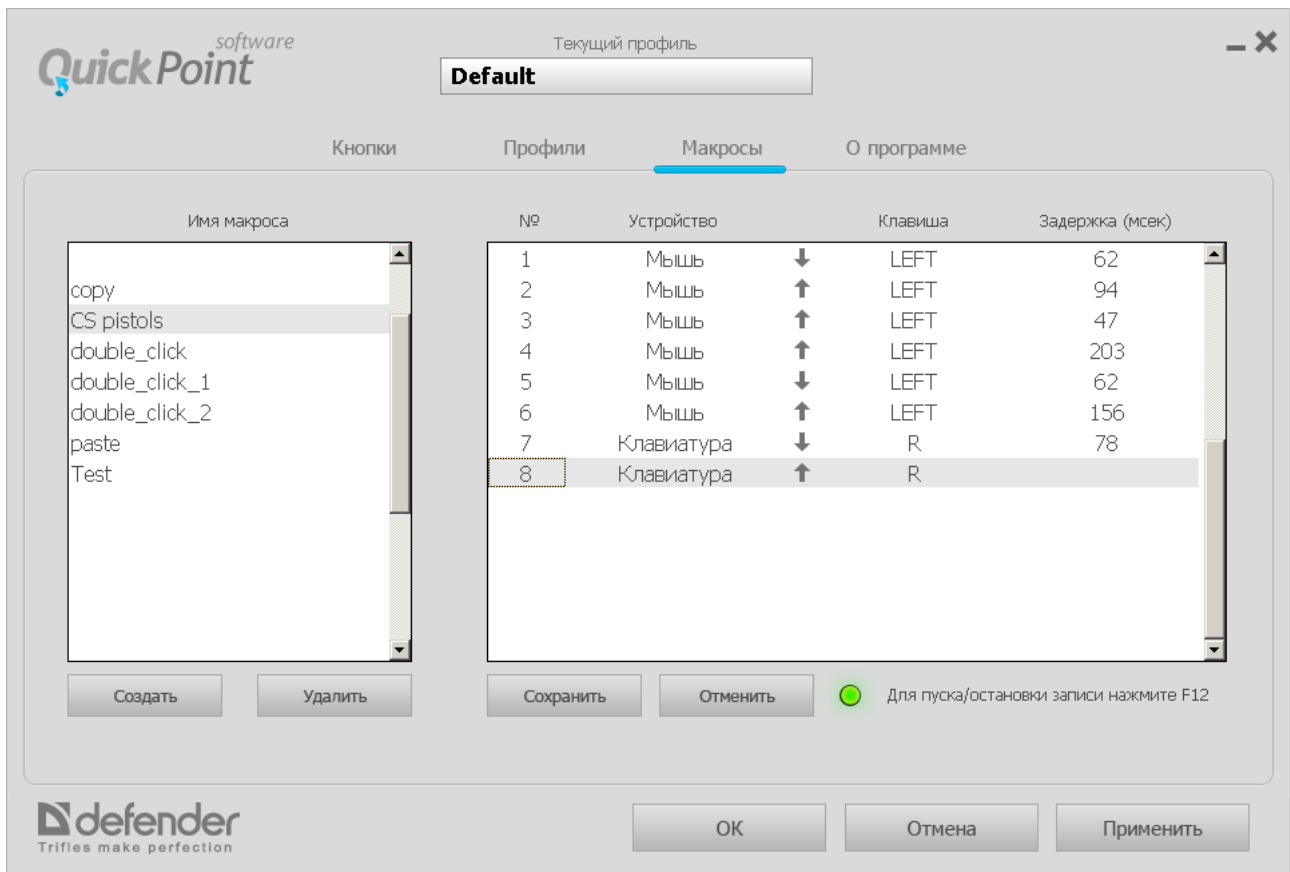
QuickPoint software

Текущий профиль
Default

Кнопки  Профили  Макросы  О программе

Имя макроса

copy
CS pistols
double_click
double_click_1
double_click_2
paste
Test

| № | Устройство | | Клавиша | Задержка (мсек) |
|---|---|---|---|---|
| 1 | Мышь | ↓ | LEFT | 62 |
| 2 | Мышь | ↑ | LEFT | 94 |
| 3 | Мышь | ↑ | LEFT | 47 |
| 4 | Мышь | ↑ | LEFT | 203 |
| 5 | Мышь | ↓ | LEFT | 62 |
| 6 | Мышь | ↑ | LEFT | 156 |
| 7 | Клавиатура | ↓ | R | 78 |
| 8 | Клавиатура | ↑ | R | |

Создать  Удалить  Сохранить  Отменить  Для пуска/остановки записи нажмите F12

defender
Trifles make perfection

OK  Отмена  Применить